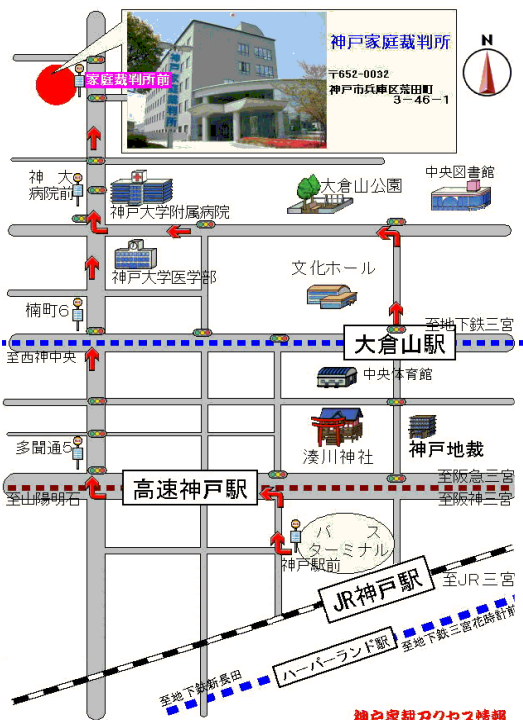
神戸家庭裁判所

〒652-0032
神戸市兵庫区荒田町
3-46-1

N

家庭裁判所前

神大病院前

神戸大学附属病院

大倉山公園

中央図書館

神戸大学医学部

文化ホール

楠町6

至地下鉄三宮

大倉山駅

至西神中央

中央体育館

多聞通5

湊川神社

神戸地裁

高速神戸駅

至阪急三宮

至山陽明石

至阪神三宮

バスターミナル

神戸駅前

JR神戸駅

至JR三宮

ハーバーランド駅

至地下鉄三宮花時計前

至地下鉄新長田

神戸家裁アクセス情報